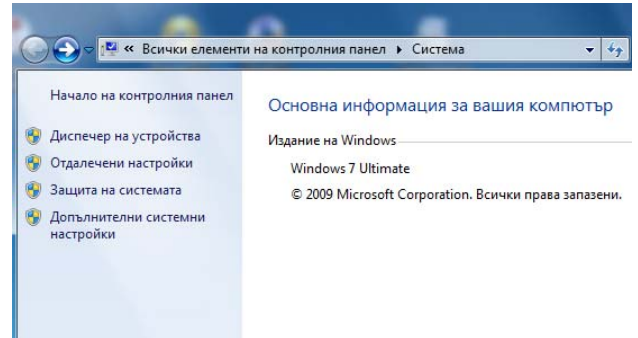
« Всички елементи на контролния панел ▸ Система

Начало на контролния панел

Диспечер на устройства

Отдалечени настройки

Защита на системата

Допълнителни системни настройки

Основна информация за вашия компютър

Издание на Windows

Windows 7 Ultimate

© 2009 Microsoft Corporation. Всички права запазени.